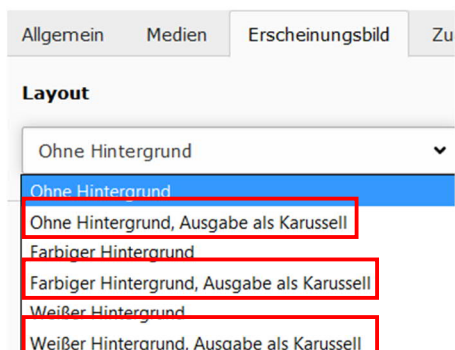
Allgemein
Medien
Erscheinungsbild
Zu

Layout

Ohne Hintergrund

Ohne Hintergrund
Ohne Hintergrund, Ausgabe als Karussell
Farbiger Hintergrund
Farbiger Hintergrund, Ausgabe als Karussell
Weißer Hintergrund
Weißer Hintergrund, Ausgabe als Karussell